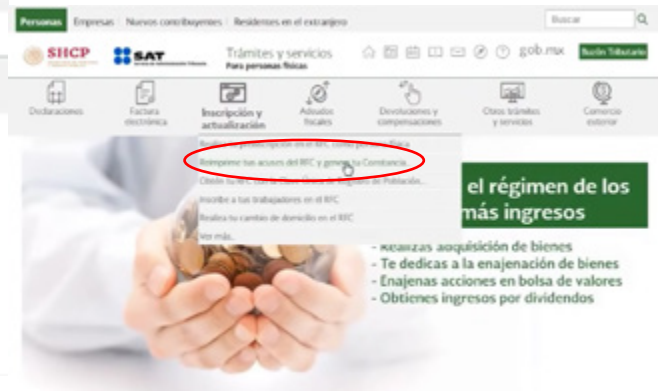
Personas | Empresas | Nuevos contribuyentes | Residentes en el extranjero

Buscar

SHCP SAT Trámites y servicios Para personas físicas gob.mx Buzón Tributario

Declaraciones | Factura electrónica | Inscripción y actualización | Adeudos fiscales | Devoluciones y compensaciones | Otros trámites y servicios | Comercio exterior

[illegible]
Reimprime tus acuses del RFC y genera tu Constancia...
Obtén tu RFC con la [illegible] de Registro de Población...
Inscribe a tus trabajadores en el RFC
Realiza tu cambio de domicilio en el RFC
Ver más...

el régimen de los
más ingresos

- Realizas adquisición de bienes
- Te dedicas a la enajenación de bienes
- Enajenas acciones en bolsa de valores
- Obtienes ingresos por dividendos